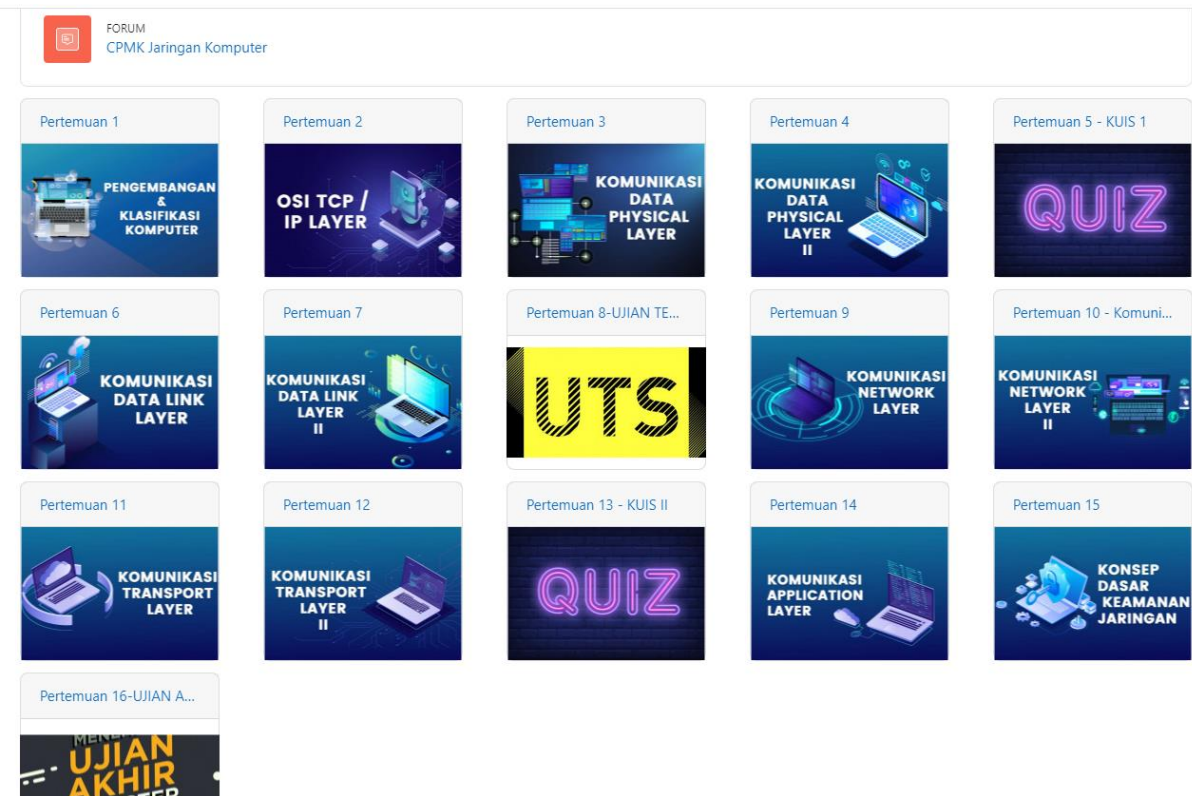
FORUM
CPMK Jaringan Komputer

Pertemuan 1
PENGEMBANGAN & KLASIFIKASI KOMPUTER

Pertemuan 2
OSI TCP / IP LAYER

Pertemuan 3
KOMUNIKASI DATA PHYSICAL LAYER

Pertemuan 4
KOMUNIKASI DATA PHYSICAL LAYER II

Pertemuan 5 - KUIS 1
QUIZ

Pertemuan 6
KOMUNIKASI DATA LINK LAYER

Pertemuan 7
KOMUNIKASI DATA LINK LAYER II

Pertemuan 8-UJIAN TE...
UTS

Pertemuan 9
KOMUNIKASI NETWORK LAYER

Pertemuan 10 - Komuni...
KOMUNIKASI NETWORK LAYER II

Pertemuan 11
KOMUNIKASI TRANSPORT LAYER

Pertemuan 12
KOMUNIKASI TRANSPORT LAYER II

Pertemuan 13 - KUIS II
QUIZ

Pertemuan 14
KOMUNIKASI APPLICATION LAYER

Pertemuan 15
KONSEP DASAR KEAMANAN JARINGAN

Pertemuan 16-UJIAN A...
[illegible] UJIAN AKHIR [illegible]